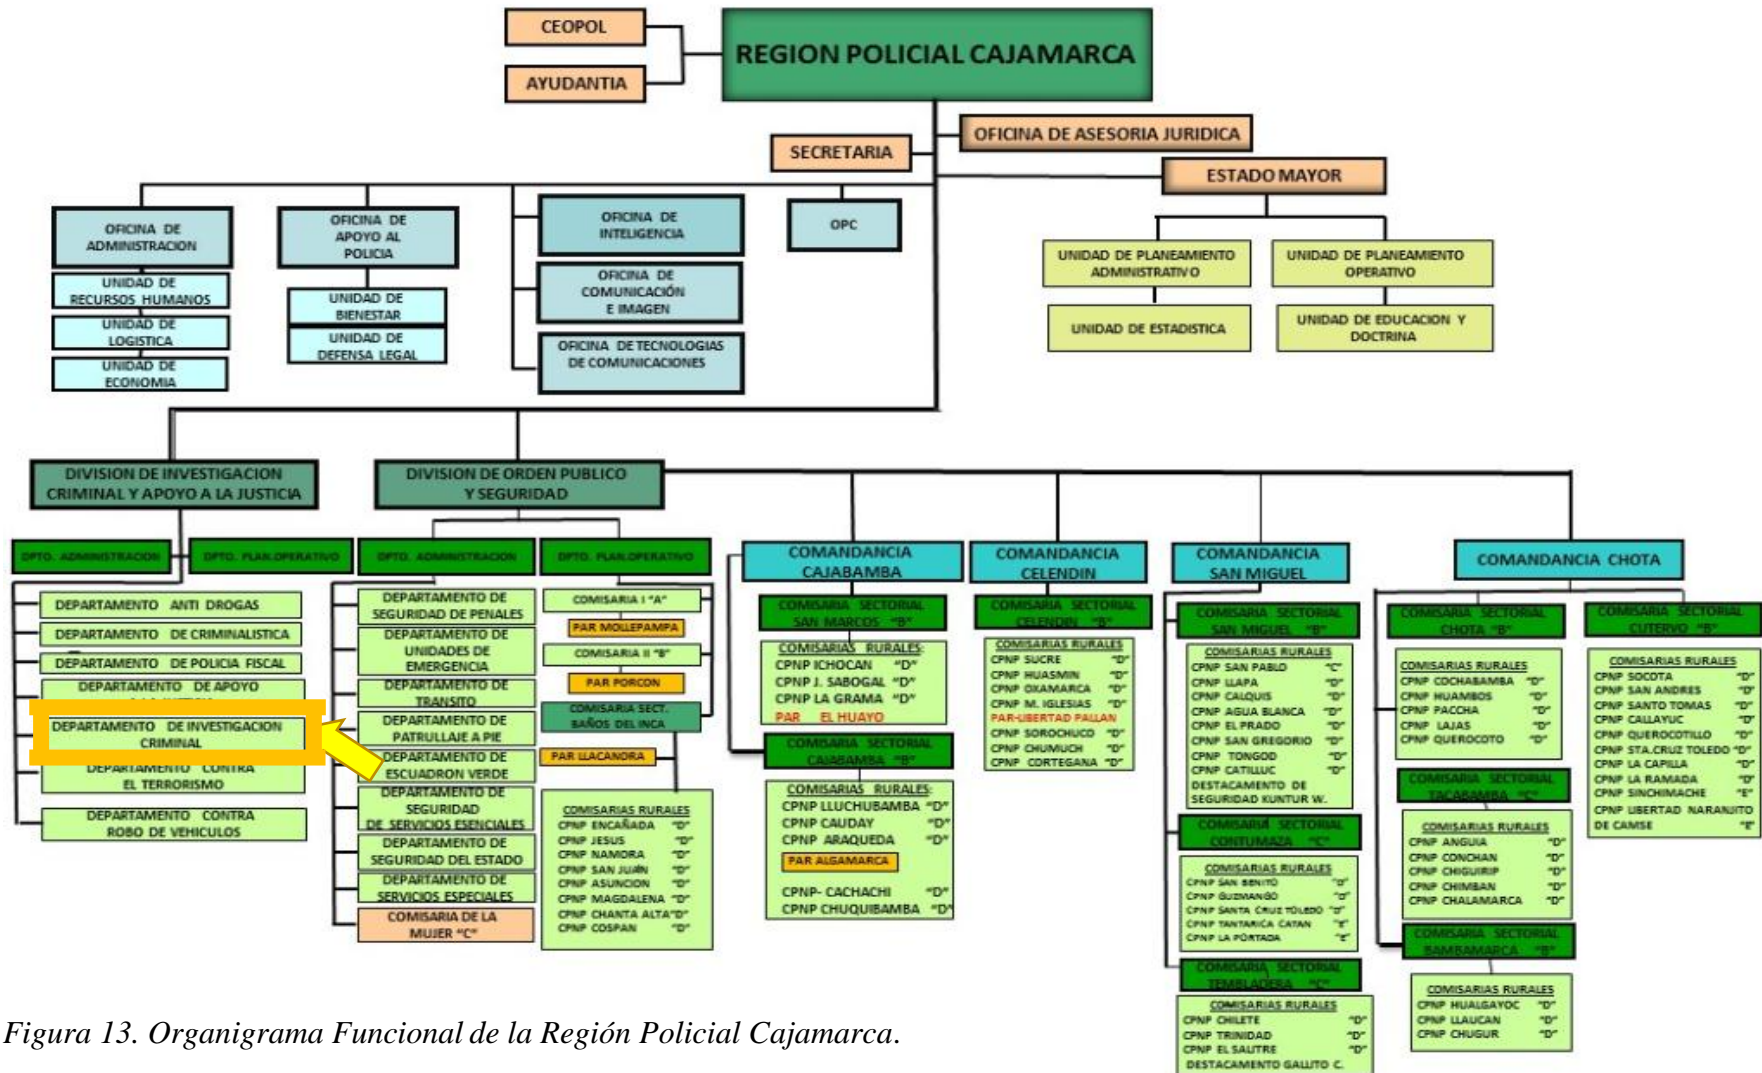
CEOPOL
AYUDANTIA
REGION POLICIAL CAJAMARCA
OFICINA DE ASESORIA JURIDICA
SECRETARIA
ESTADO MAYOR

OFICINA DE ADMINISTRACION
UNIDAD DE RECURSOS HUMANOS
UNIDAD DE LOGISTICA
UNIDAD DE ECONOMIA

OFICINA DE APOYO AL POLICIA
UNIDAD DE BIENESTAR
UNIDAD DE DEFENSA LEGAL

OFICINA DE INTELIGENCIA
OFICINA DE COMUNICACIÓN E IMAGEN
OFICINA DE TECNOLOGIAS DE COMUNICACIONES

OPC

UNIDAD DE PLANEAMIENTO ADMINISTRATIVO
UNIDAD DE PLANEAMIENTO OPERATIVO
UNIDAD DE ESTADISTICA
UNIDAD DE EDUCACION Y DOCTRINA

DIVISION DE INVESTIGACION CRIMINAL Y APOYO A LA JUSTICIA
DPTO. ADMINISTRACION
DPTO. PLAN.OPERATIVO
DEPARTAMENTO ANTI DROGAS
DEPARTAMENTO DE CRIMINALISTICA
DEPARTAMENTO DE POLICIA FISCAL
DEPARTAMENTO DE APOYO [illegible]
DEPARTAMENTO DE INVESTIGACION CRIMINAL
DEPARTAMENTO CONTRA EL TERRORISMO
DEPARTAMENTO CONTRA ROBO DE VEHICULOS

DIVISION DE ORDEN PUBLICO Y SEGURIDAD
DPTO. ADMINISTRACION
DPTO. PLAN.OPERATIVO
DEPARTAMENTO DE SEGURIDAD DE PENALES
DEPARTAMENTO DE UNIDADES DE EMERGENCIA
DEPARTAMENTO DE TRANSITO
DEPARTAMENTO DE PATRULLAJE A PIE
DEPARTAMENTO DE ESCUADRON VERDE
DEPARTAMENTO DE SEGURIDAD DE SERVICIOS ESENCIALES
DEPARTAMENTO DE SEGURIDAD DEL ESTADO
DEPARTAMENTO DE SERVICIOS ESPECIALES
COMISARIA DE LA MUJER "C"
COMISARIA I "A"
PAR MOLLEPAMPA
COMISARIA II "B"
PAR PORCON
COMISARIA SECT. BAÑOS DEL INCA
PAR LLACANORA
COMISARIAS RURALES
CPNP ENCAÑADA "D"
CPNP JESUS "D"
CPNP NAMORA "D"
CPNP SAN JUAN "D"
CPNP ASUNCION "D"
CPNP MAGDALENA "D"
CPNP CHANTA ALTA "D"
CPNP COSPAN "D"

COMANDANCIA CAJABAMBA
COMISARIA SECTORIAL SAN MARCOS "B"
COMISARIAS RURALES:
CPNP ICHOCAN "D"
CPNP J. SABOGAL "D"
CPNP LA GRAMA "D"
PAR EL HUAYO
COMISARIA SECTORIAL CAJABAMBA "B"
COMISARIAS RURALES:
CPNP LLUCHUBAMBA "D"
CPNP CAUDAY "D"
CPNP ARAQUEDA "D"
PAR ALGAMARCA
CPNP- CACHACHI "D"
CPNP CHUQUIBAMBA "D"

COMANDANCIA CELENDIN
COMISARIA SECTORIAL CELENDIN "B"
COMISARIAS RURALES
CPNP SUCRE "D"
CPNP HUASMIN "D"
CPNP OXAMARCA "D"
CPNP M. IGLESIAS "D"
PAR-LIBERTAD PALLAN
CPNP SOROCHUCO "D"
CPNP CHUMUCH "D"
CPNP CORTEGANA "D"

COMANDANCIA SAN MIGUEL
COMISARIA SECTORIAL SAN MIGUEL "B"
COMISARIAS RURALES
CPNP SAN PABLO "C"
CPNP LLAPA "D"
CPNP CALQUIS "D"
CPNP AGUA BLANCA "D"
CPNP EL PRADO "D"
CPNP SAN GREGORIO "D"
CPNP TONGOD "D"
CPNP CATILLUC "D"
DESTACAMENTO DE SEGURIDAD KUNTUR W.
COMISARIA SECTORIAL CONTUMAZA "C"
COMISARIAS RURALES
CPNP SAN BENITO "D"
CPNP GUZMANGO "D"
CPNP SANTA CRUZ TOLEDO "D"
CPNP TANTARICA CATAN "E"
CPNP LA PORTADA "E"
COMISARIA SECTORIAL TEMBLADERA "C"
COMISARIAS RURALES
CPNP CHILETE "D"
CPNP TRINIDAD "D"
CPNP EL SAUSTRE "D"
DESTACAMENTO GALLITO C.

COMANDANCIA CHOTA
COMISARIA SECTORIAL CHOTA "B"
COMISARIAS RURALES
CPNP COCHABAMBA "D"
CPNP HUAMBOS "D"
CPNP PACCHA "D"
CPNP LAJAS "D"
CPNP QUEROCOTO "D"
COMISARIA SECTORIAL TACABAMBA "C"
COMISARIAS RURALES
CPNP ANGUIA "D"
CPNP CONCHAN "D"
CPNP CHIGUIRIP "D"
CPNP CHIMBAN "D"
CPNP CHALAMARCA "D"
COMISARIA SECTORIAL BAMBAMARCA "B"
COMISARIAS RURALES
CPNP HUALGAYOC "D"
CPNP LLAUCAN "D"
CPNP CHUGUR "D"
COMISARIA SECTORIAL CUTERVO "B"
COMISARIAS RURALES
CPNP SOCOTA "D"
CPNP SAN ANDRES "D"
CPNP SANTO TOMAS "D"
CPNP CALLAYUC "D"
CPNP QUEROCOTILLO "D"
CPNP STA.CRUZ TOLEDO "D"
CPNP LA CAPILLA "D"
CPNP LA RAMADA "D"
CPNP SINCHIMACHE "E"
CPNP LIBERTAD NARANJITO DE CAMSE "E"

Figura 13. Organigrama Funcional de la Región Policial Cajamarca.